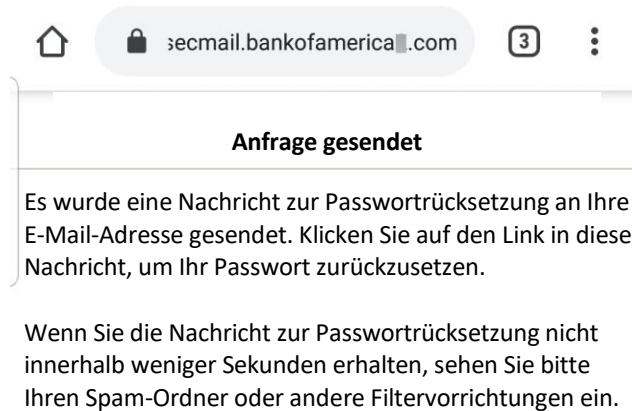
secmail.bankofamerica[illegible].com

3

Anfrage gesendet

Es wurde eine Nachricht zur Passwortrücksetzung an Ihre E-Mail-Adresse gesendet. Klicken Sie auf den Link in diese Nachricht, um Ihr Passwort zurückzusetzen.

Wenn Sie die Nachricht zur Passwortrücksetzung nicht innerhalb weniger Sekunden erhalten, sehen Sie bitte Ihren Spam-Ordner oder andere Filtervorrichtungen ein.